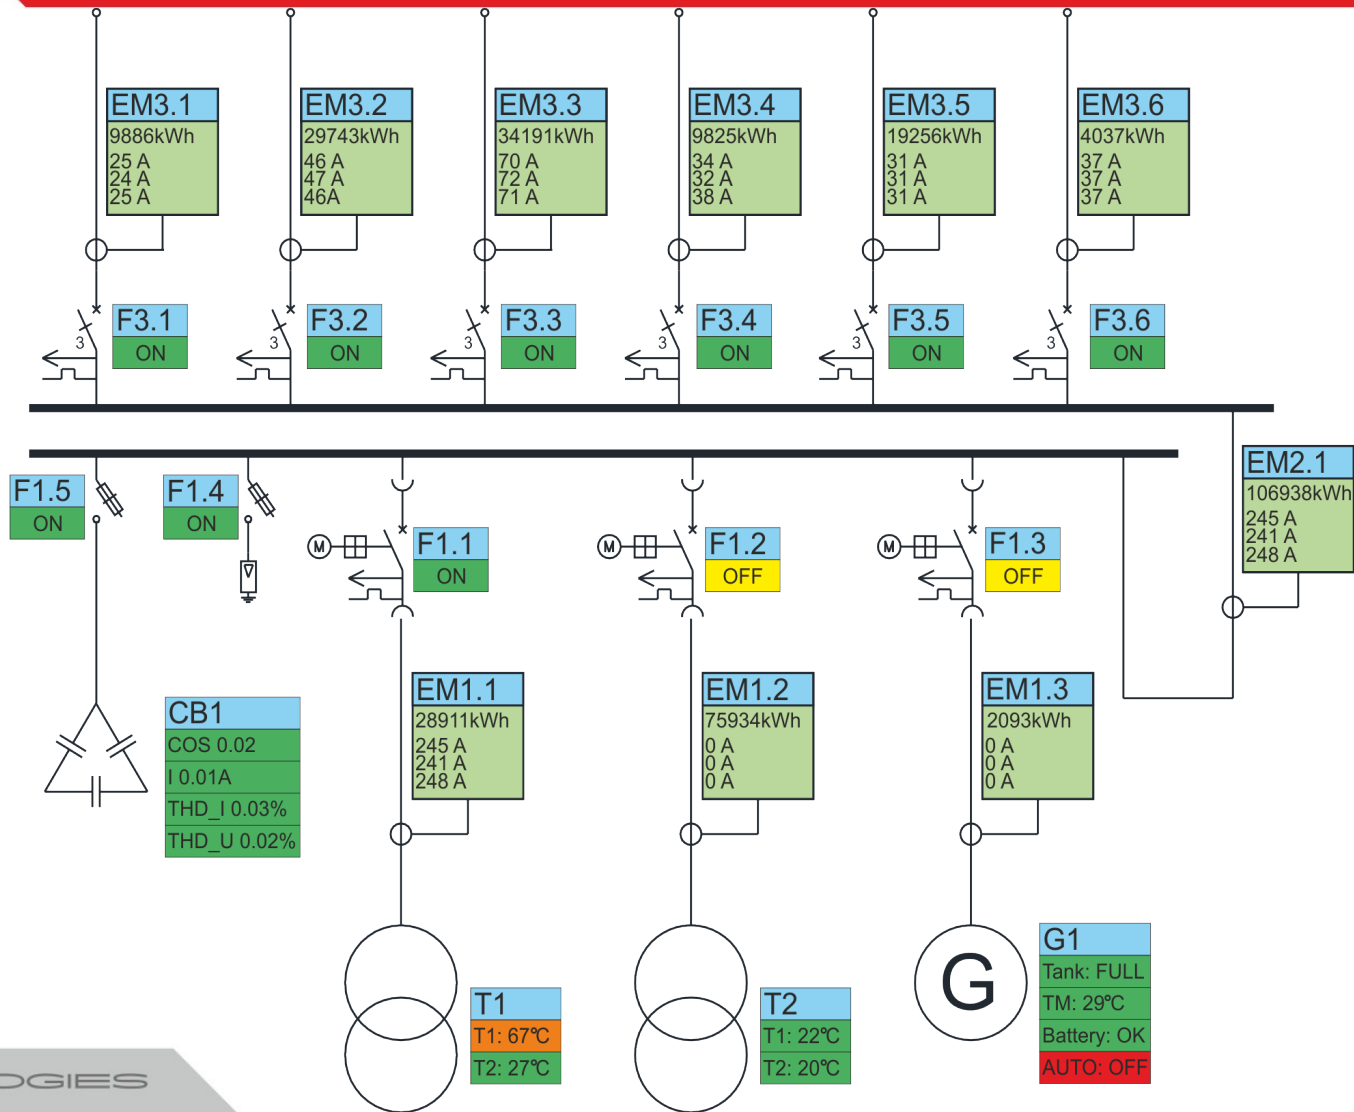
EM3.1
9886kWh
25 A
24 A
25 A

EM3.2
29743kWh
46 A
47 A
46A

EM3.3
34191kWh
70 A
72 A
71 A

EM3.4
9825kWh
34 A
32 A
38 A

EM3.5
19256kWh
31 A
31 A
31 A

EM3.6
4037kWh
37 A
37 A
37 A

3 F3.1 ON
3 F3.2 ON
3 F3.3 ON
3 F3.4 ON
3 F3.5 ON
3 F3.6 ON

F1.5 ON
F1.4 ON

M F1.1 ON
M F1.2 OFF
M F1.3 OFF

EM2.1
106938kWh
245 A
241 A
248 A

CB1
COS 0.02
I 0.01A
THD_I 0.03%
THD_U 0.02%

EM1.1
28911kWh
245 A
241 A
248 A

EM1.2
75934kWh
0 A
0 A
0 A

EM1.3
2093kWh
0 A
0 A
0 A

G

G1
Tank: FULL
TM: 29℃
Battery: OK
AUTO: OFF

T1
T1: 67℃
T2: 27℃

T2
T1: 22℃
T2: 20℃

OGIES